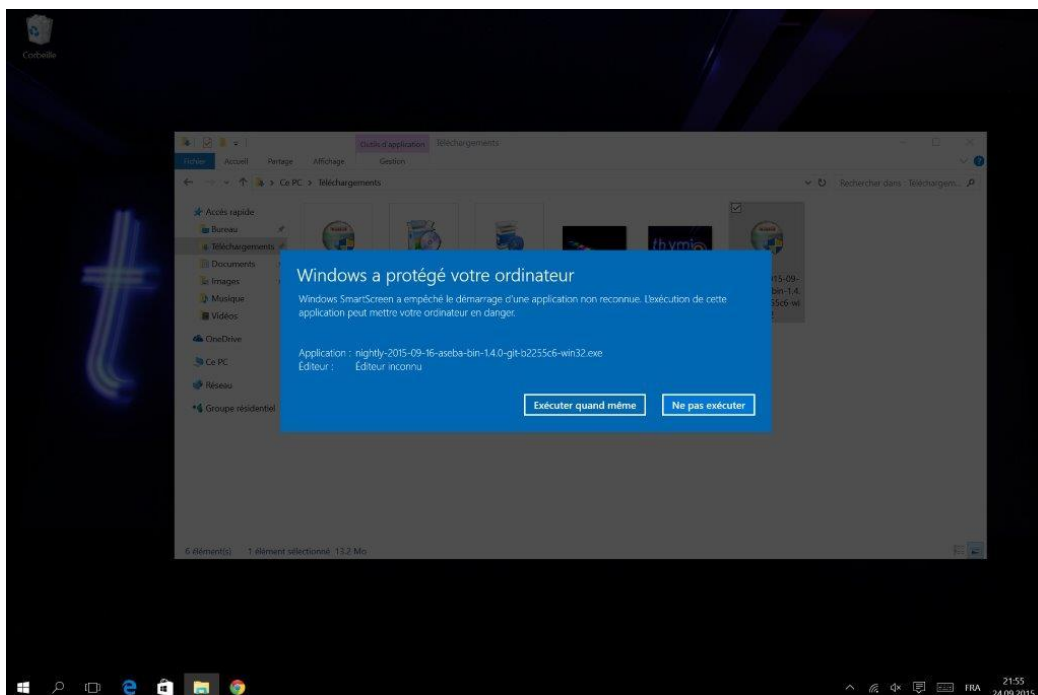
Corbeille

Outils d'application Téléchargements

Fichier Accueil Partage Affichage Gestion

Ce PC > Téléchargements

Rechercher dans : Téléchargem...

Accès rapide
Bureau
Téléchargements
Documents
Images
Musique
Vidéos
OneDrive
Ce PC
Réseau
Groupe résidentiel

thymio

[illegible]15-09-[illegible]bin-1.4.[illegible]55c6-wi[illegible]

Windows a protégé votre ordinateur

Windows SmartScreen a empêché le démarrage d'une application non reconnue. L'exécution de cette application peut mettre votre ordinateur en danger.

Application : nightly-2015-09-16-aseba-bin-1.4.0-git-b2255c6-win32.exe
Éditeur : Éditeur inconnu

Exécuter quand même

Ne pas exécuter

6 élément(s) 1 élément sélectionné 13,2 Mo

FRA 21:55 24.09.2015